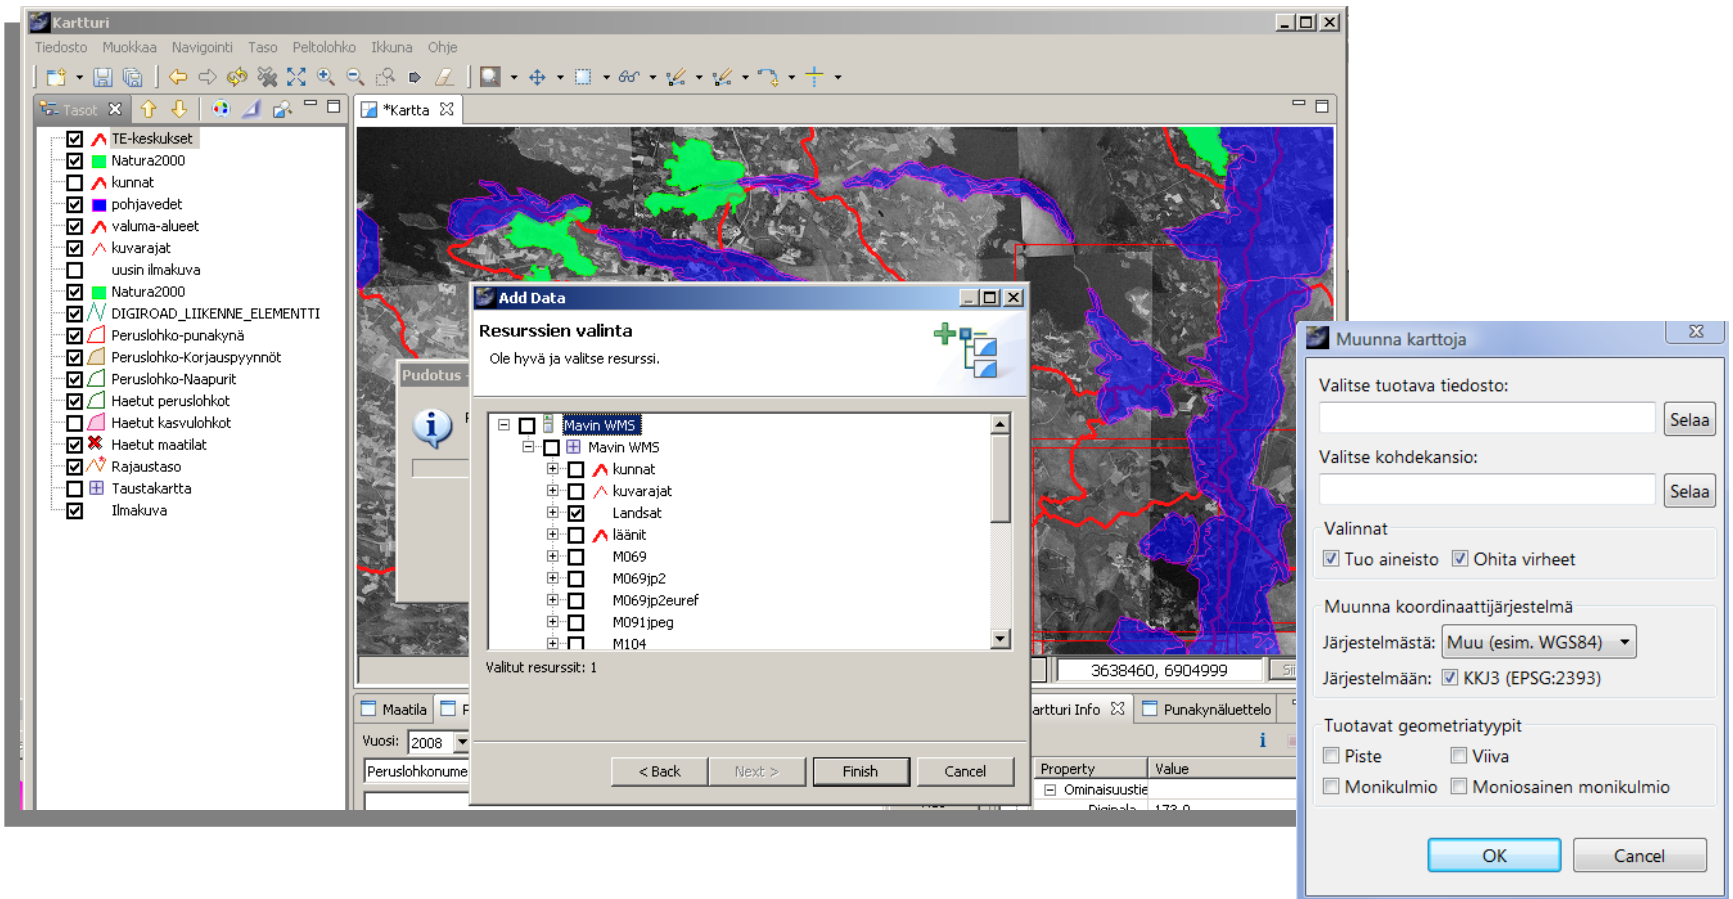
Kartturi

Tiedosto Muokkaa Navigointi Taso Peltolohko Ikkuna Ohje

Tasot

TE-keskukset
Natura2000
kunnat
pohjavedet
valuma-alueet
kuvarajat
uusin ilmakuva
Natura2000
DIGIROAD_LIIKENNE_ELEMENTTI
Peruslohko-punakynä
Peruslohko-Korjauspyynnöt
Peruslohko-Naapurit
Haetut peruslohkot
Haetut kasvulohkot
Haetut maatilat
Rajaustaso
Taustakartta
Ilmakuva

*Kartta

Pudotus

Add Data

Resurssien valinta

Ole hyvä ja valitse resurssi.

Mavin WMS
Mavin WMS
kunnat
kuvarajat
Landsat
läänit
M069
M069jp2
M069jp2euref
M091jpeg
M104

Valitut resurssit: 1

< Back Next > Finish Cancel

3638460, 6904999

Maatila

Vuosi: 2008

Peruslohkonume

artturi Info

Punakynäluettelo

| Property | Value |
|---|---|
| Ominaisuustie | |

Muunna karttoja

Valitse tuotava tiedosto:

Selaa

Valitse kohdekansio:

Selaa

Valinnat

Tuo aineisto Ohita virheet

Muunna koordinaattijärjestelmä

Järjestelmästä: Muu (esim. WGS84)

Järjestelmään: KKJ3 (EPSG:2393)

Tuotavat geometriatyypit

Piste Viiva

Monikulmio Moniosainen monikulmio

OK Cancel